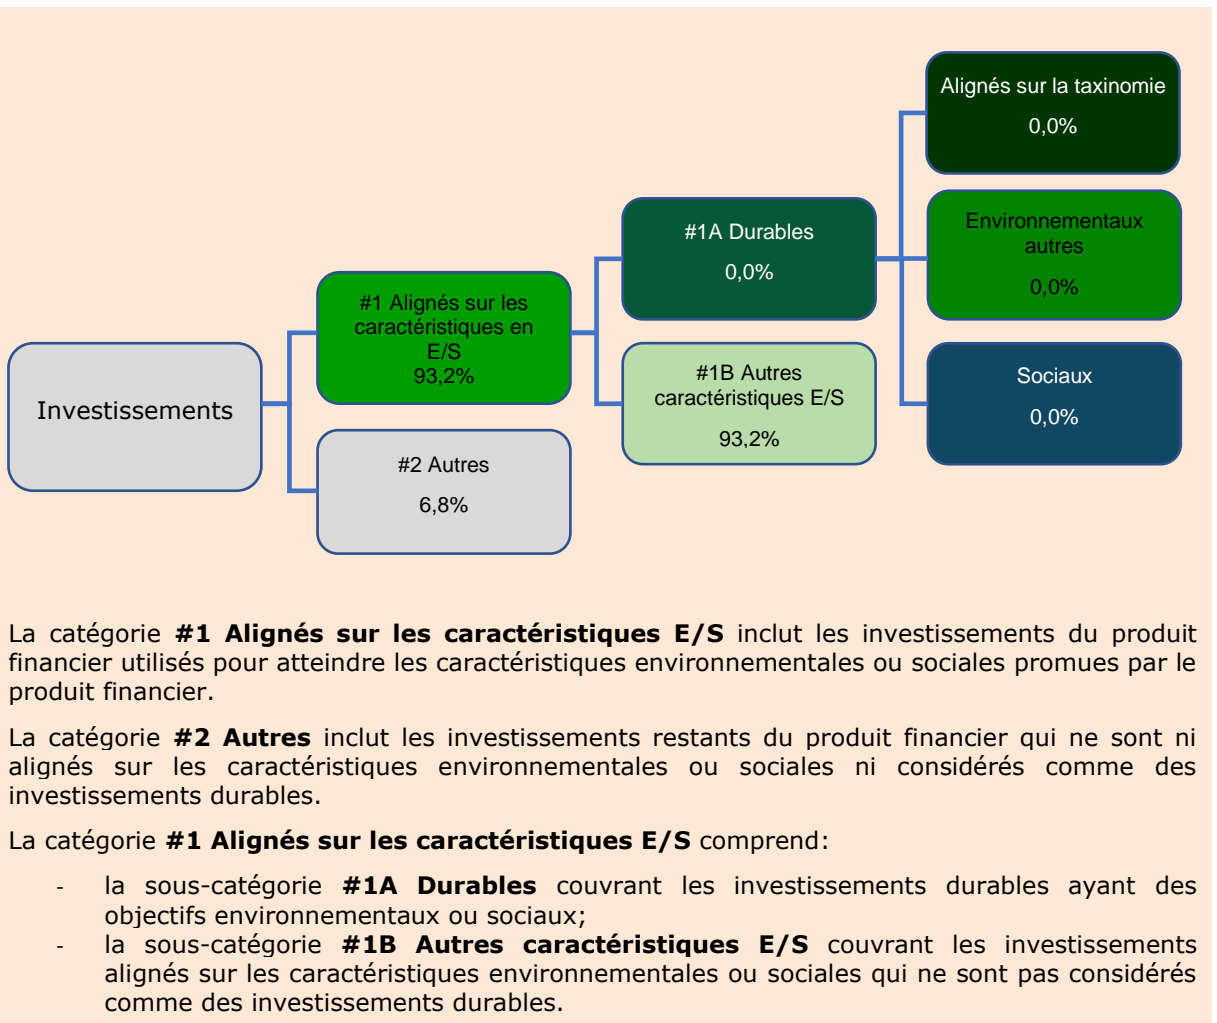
Investissements

#1 Alignés sur les caractéristiques en E/S
93,2%

#2 Autres
6,8%

#1A Durables
0,0%

#1B Autres caractéristiques E/S
93,2%

Alignés sur la taxinomie
0,0%

Environnementaux autres
0,0%

Sociaux
0,0%

La catégorie **#1 Alignés sur les caractéristiques E/S** inclut les investissements du produit financier utilisés pour atteindre les caractéristiques environnementales ou sociales promues par le produit financier.

La catégorie **#2 Autres** inclut les investissements restants du produit financier qui ne sont ni alignés sur les caractéristiques environnementales ou sociales ni considérés comme des investissements durables.

La catégorie **#1 Alignés sur les caractéristiques E/S** comprend:

- la sous-catégorie **#1A Durables** couvrant les investissements durables ayant des objectifs environnementaux ou sociaux;
- la sous-catégorie **#1B Autres caractéristiques E/S** couvrant les investissements alignés sur les caractéristiques environnementales ou sociales qui ne sont pas considérés comme des investissements durables.